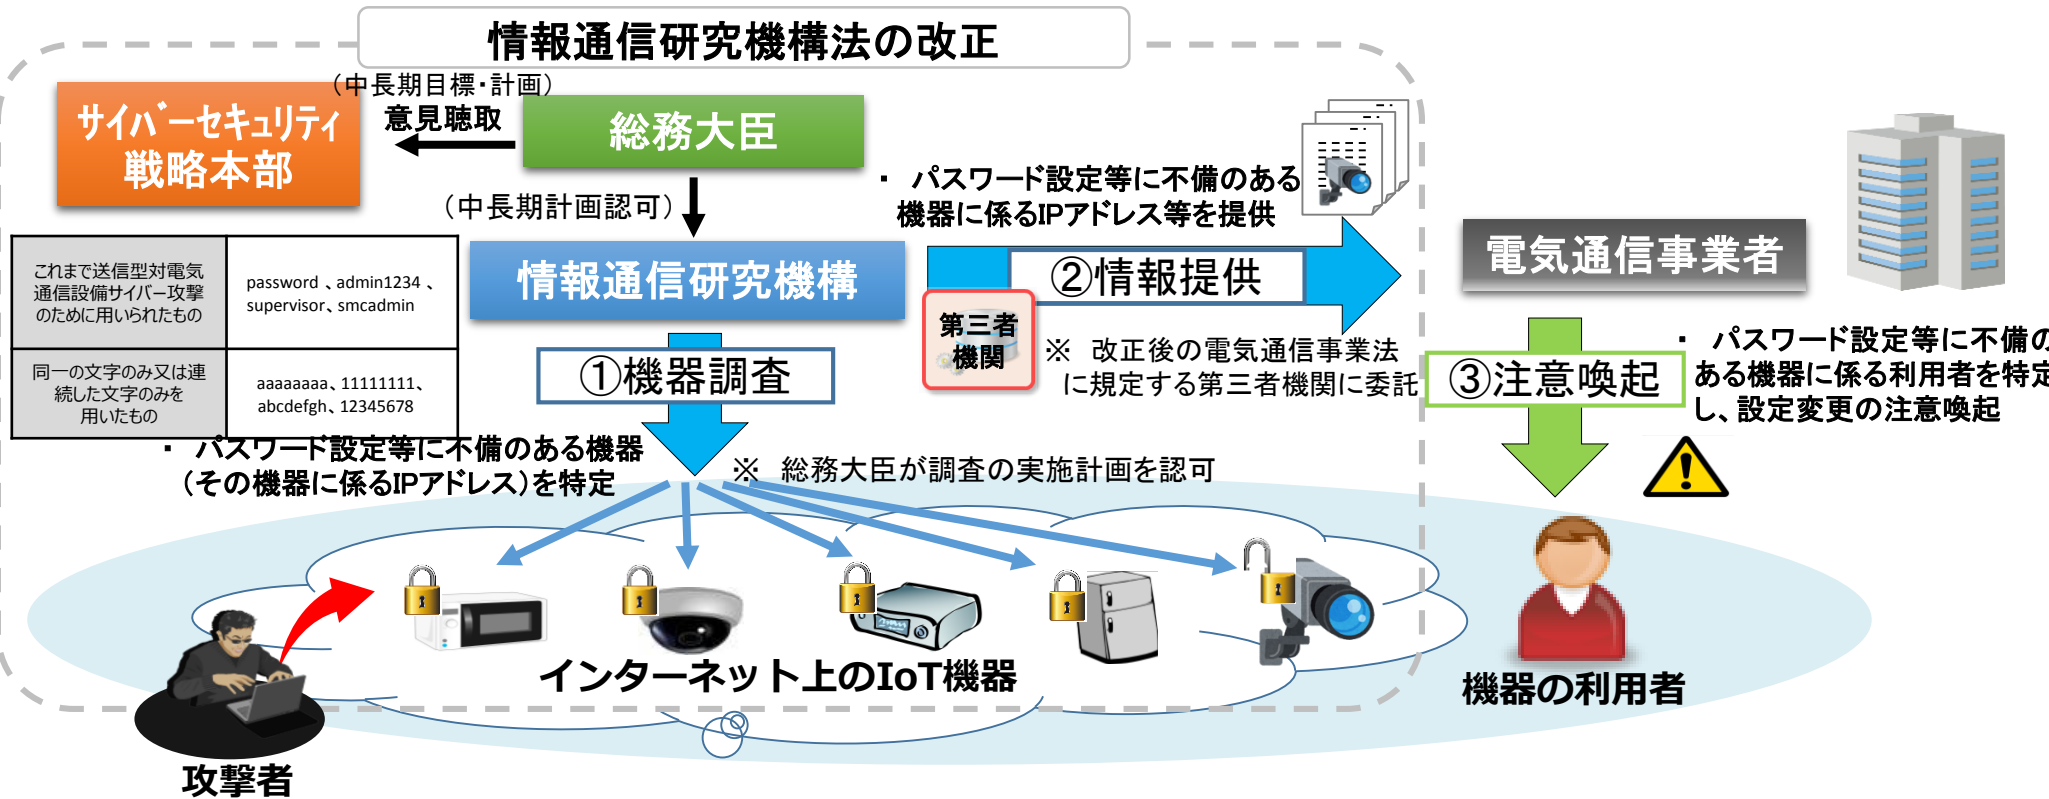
情報通信研究機構法の改正

（中長期目標・計画）
意見聴取

サイバーセキュリティ戦略本部

総務大臣

（中長期計画認可）

情報通信研究機構

| これまで送信型対電気通信設備サイバー攻撃のために用いられたもの | password 、admin1234 、supervisor、smcadmin |
|---|---|
| 同一の文字のみ又は連続した文字のみを用いたもの | aaaaaaaa、11111111、abcdefgh、12345678 |

・ パスワード設定等に不備のある機器に係るIPアドレス等を提供

②情報提供

第三者機関

※ 改正後の電気通信事業法に規定する第三者機関に委託

電気通信事業者

①機器調査

・ パスワード設定等に不備のある機器（その機器に係るIPアドレス）を特定

※ 総務大臣が調査の実施計画を認可

③注意喚起

・ パスワード設定等に不備のある機器に係る利用者を特定し、設定変更の注意喚起

インターネット上のIoT機器

機器の利用者

攻撃者